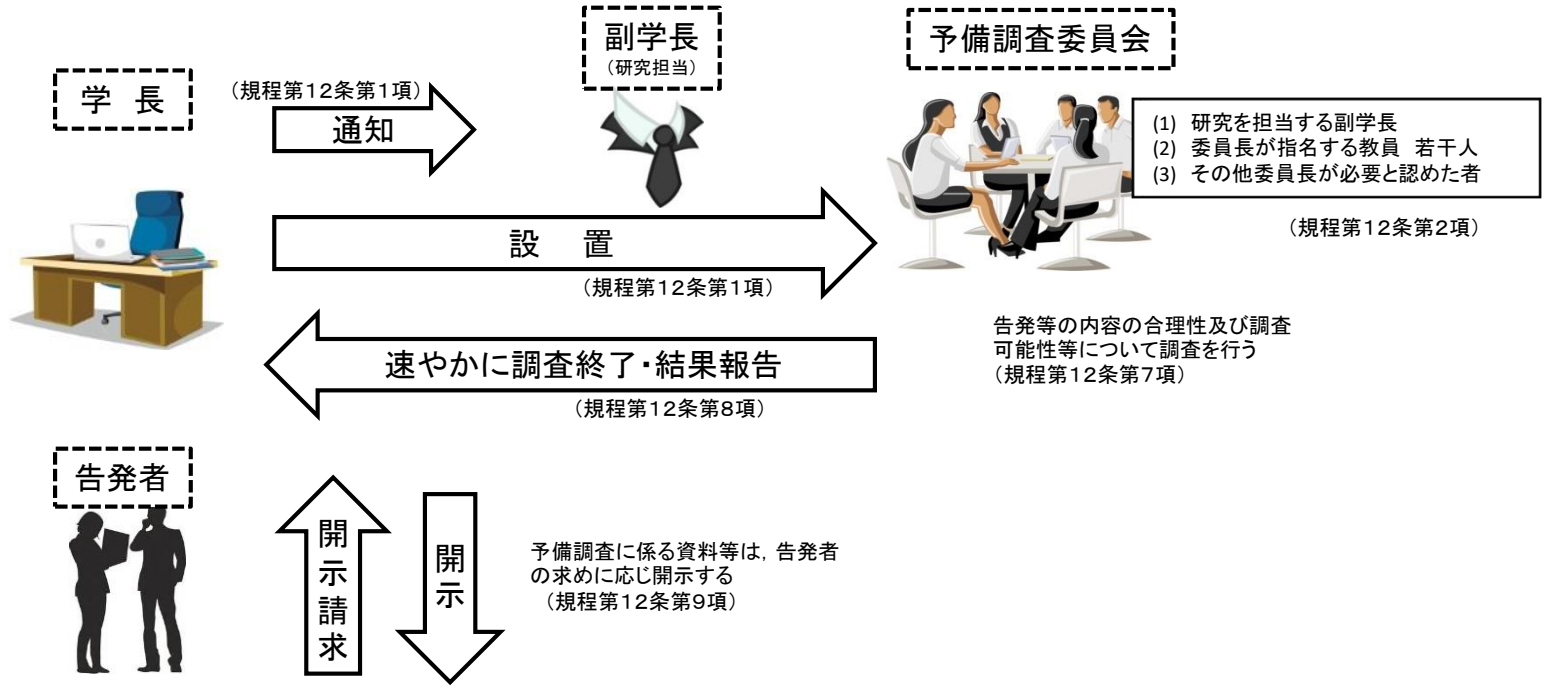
副学長
（研究担当）

予備調査委員会

学 長

（規程第12条第1項）

通知

(1) 研究を担当する副学長
(2) 委員長が指名する教員 若干人
(3) その他委員長が必要と認めた者

（規程第12条第2項）

設 置

（規程第12条第1項）

告発等の内容の合理性及び調査可能性等について調査を行う
（規程第12条第7項）

速やかに調査終了・結果報告

（規程第12条第8項）

告発者

開示請求

開示

予備調査に係る資料等は，告発者の求めに応じ開示する
（規程第12条第9項）